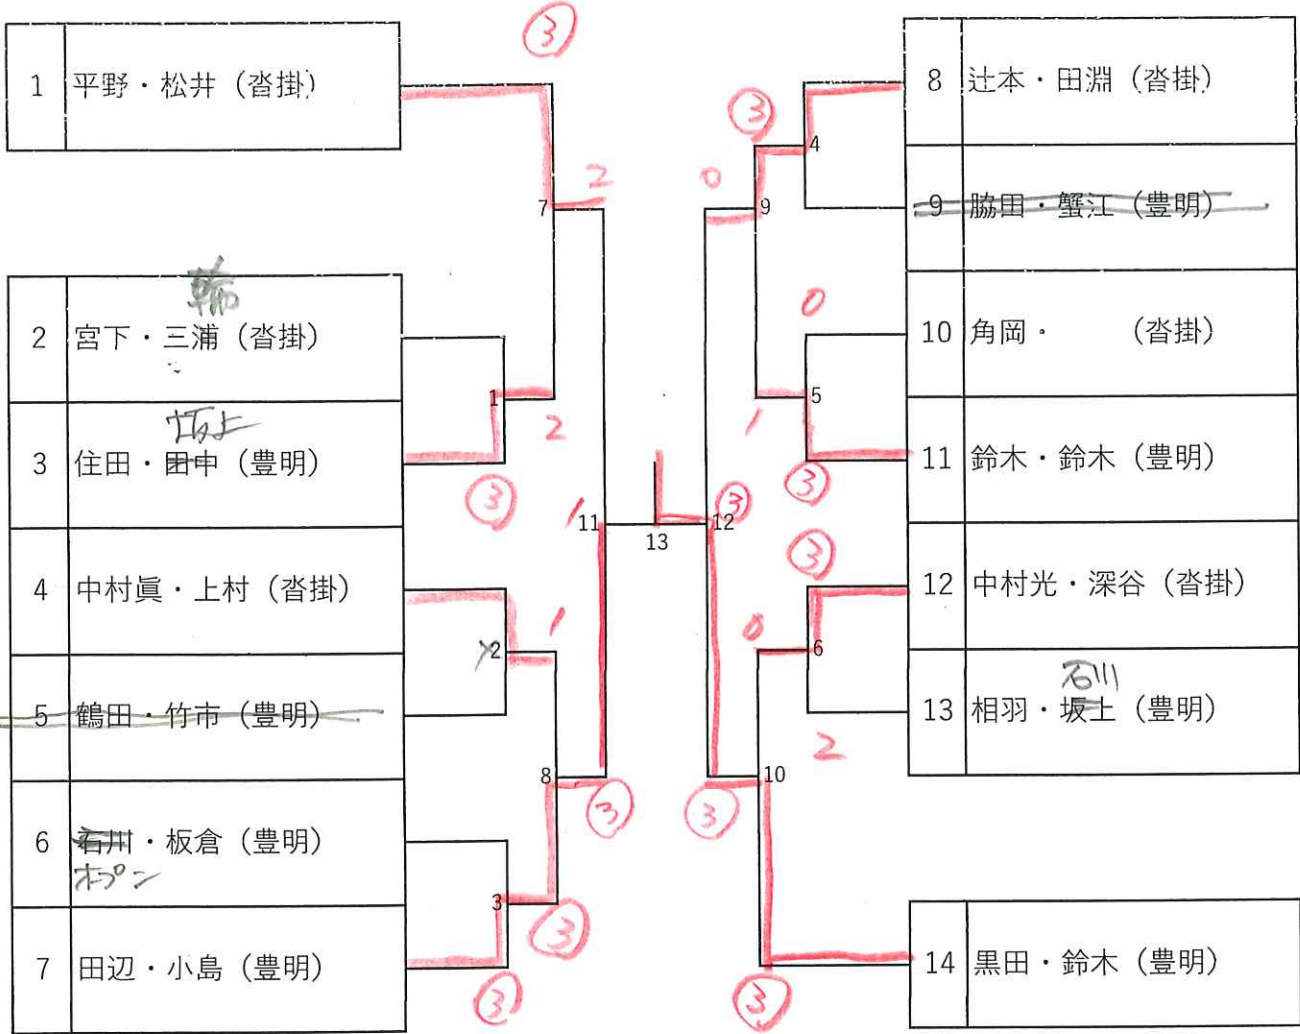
| 1 | 平野・松井（沓掛） |
|---|---|
| 2 | 宮下・三浦（沓掛） |
| 3 | 住田・田中（豊明） |
| 4 | 中村眞・上村（沓掛） |
| 5 | 鶴田・竹市（豊明） |
| 6 | 石川・板倉（豊明） |
| 7 | 田辺・小島（豊明） |

| 8 | 辻本・田淵（沓掛） |
|---|---|
| 9 | 脇田・蟹江（豊明） |
| 10 | 角岡・　（沓掛） |
| 11 | 鈴木・鈴木（豊明） |
| 12 | 中村光・深谷（沓掛） |
| 13 | 相羽・坂上（豊明） |
| 14 | 黒田・鈴木（豊明） |

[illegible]
坂上
ホプン
石川

1 2 3 4 5 6 7 8 9 10 11 12 13

③ 2 2 ③ 1 ③ ③ 1 ③ 0 ③ 0 1 ③ ③ 0 2 ③ ③